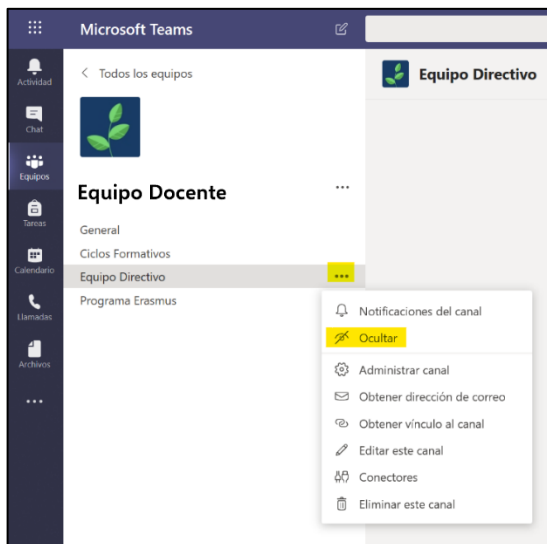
Microsoft Teams

Actividad
Chat
Equipos
Tareas
Calendario
Llamadas
Archivos
...

< Todos los equipos

Equipo Docente ...

General
Ciclos Formativos
Equipo Directivo ...
Programa Erasmus

Equipo Directivo

Notificaciones del canal
Ocultar
Administrar canal
Obtener dirección de correo
Obtener vínculo al canal
Editar este canal
Conectores
Eliminar este canal